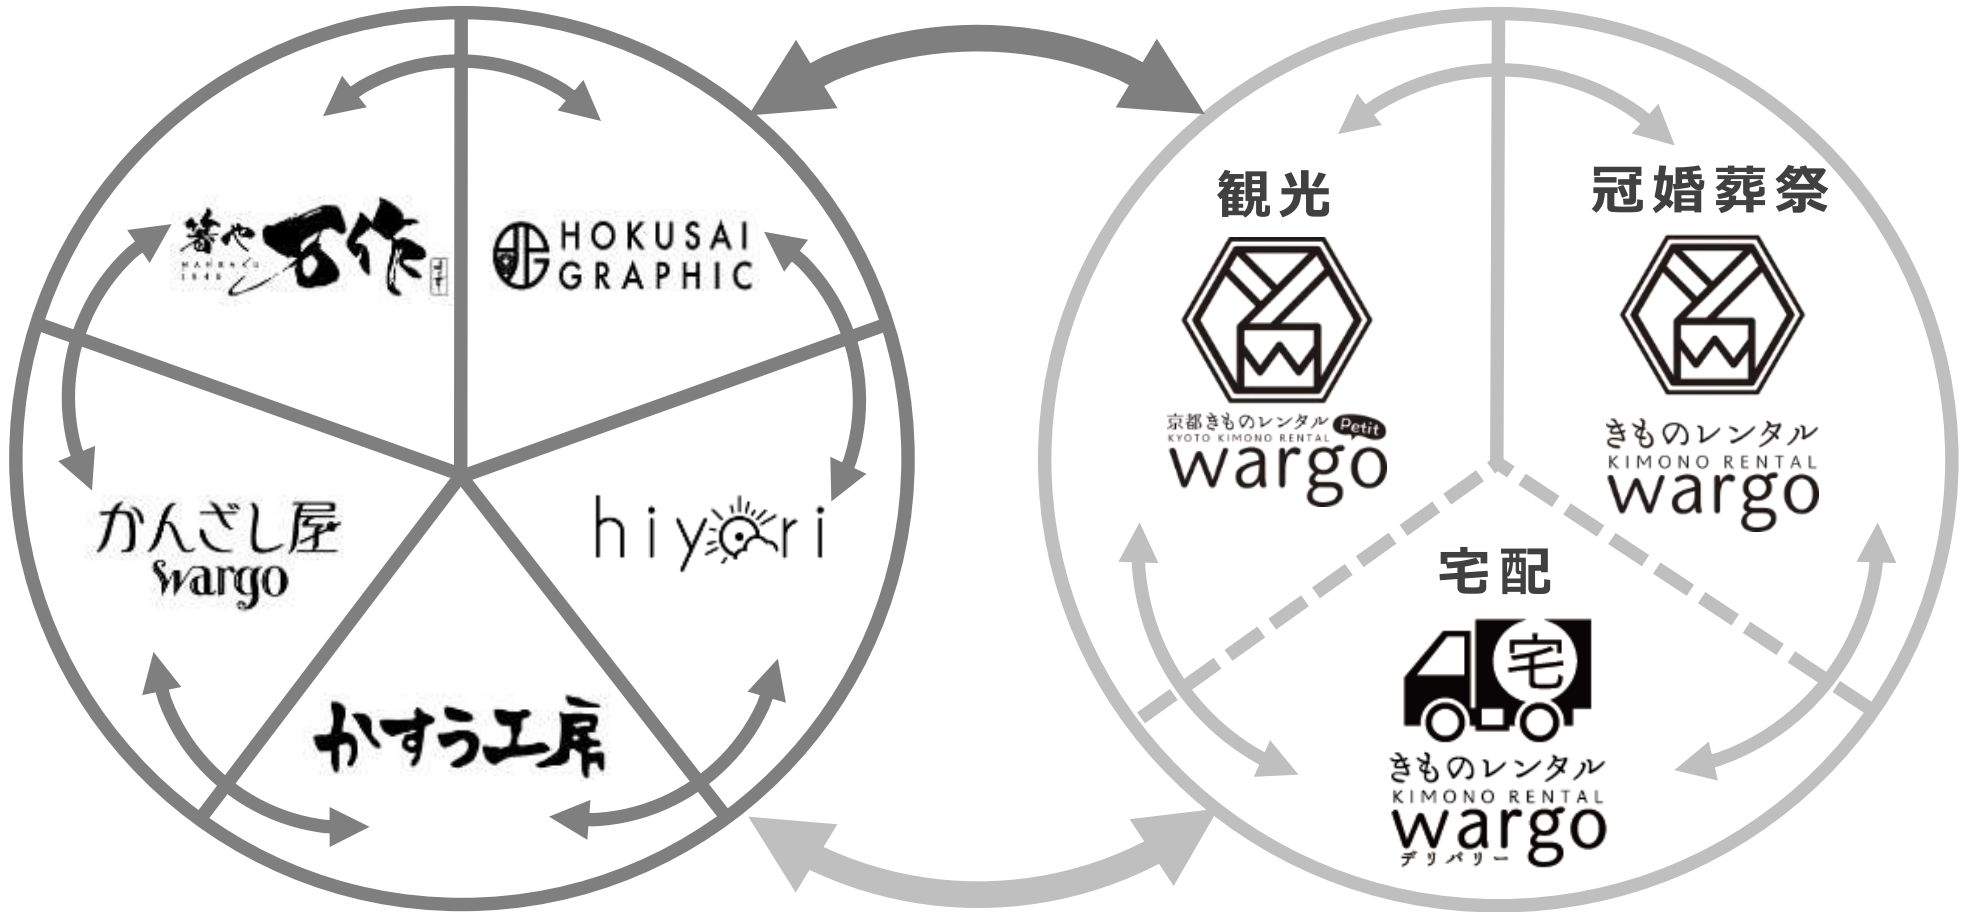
箸や 万作
MANSAKU

HOKUSAI GRAPHIC

かんざし屋 wargo

hiyori

かすう工房

観光
京都きものレンタル Petit
KYOTO KIMONO RENTAL
wargo

冠婚葬祭
きものレンタル
KIMONO RENTAL
wargo

宅配
宅
きものレンタル
KIMONO RENTAL
wargo
デリバリー